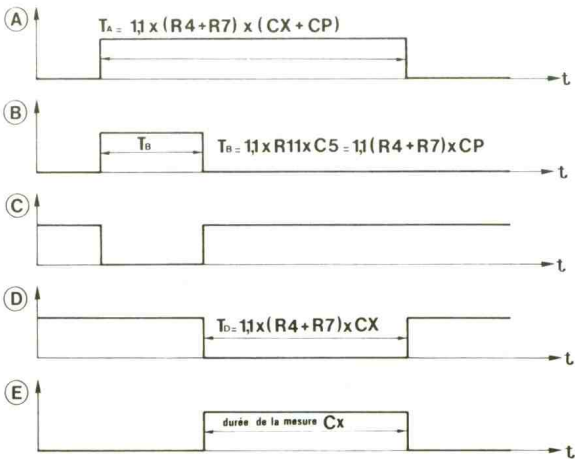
A

$T_A = 1{,}1 \times (R4+R7) \times (CX+CP)$

t

B

$T_B$

$T_B = 1{,}1 \times R11 \times C5 = 1{,}1 (R4+R7) \times CP$

t

C

t

D

$T_D = 1{,}1 \times (R4+R7) \times CX$

t

E

durée de la mesure Cx

t